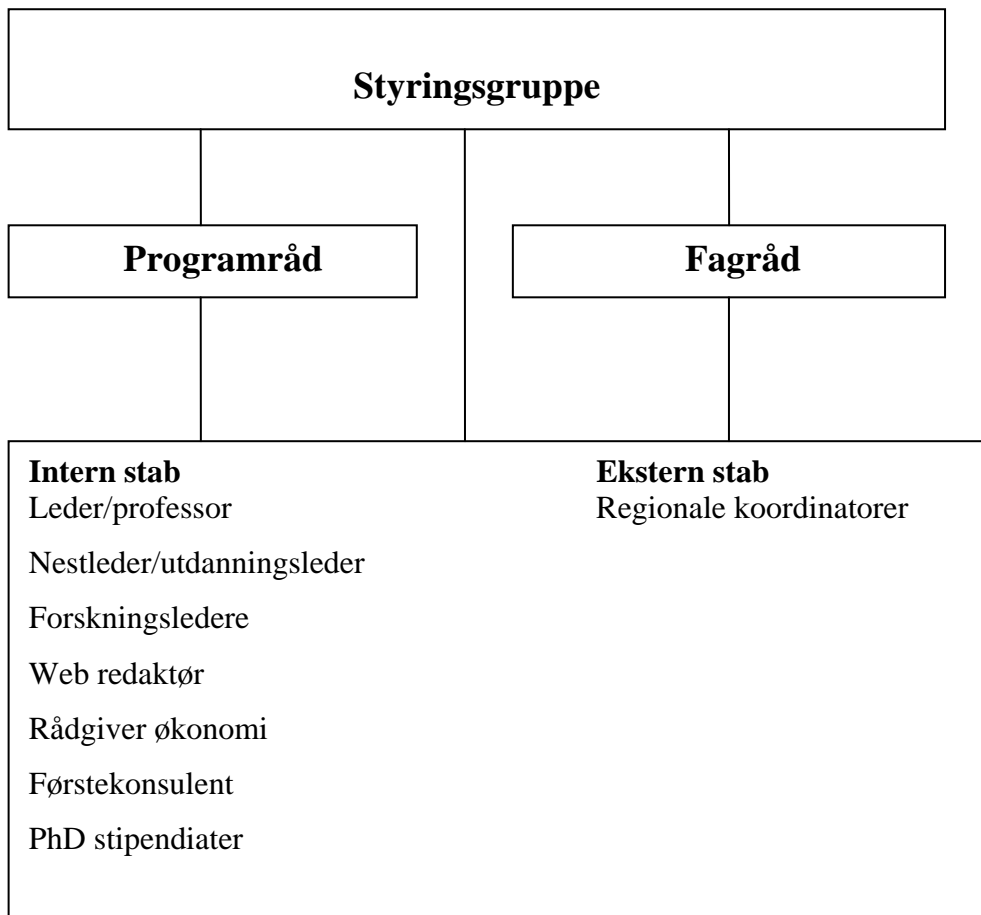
Styringsgruppe

Programråd

Fagråd

Intern stab
Leder/professor

Nestleder/utdanningsleder

Forskningsledere

Web redaktør

Rådgiver økonomi

Førstekonsulent

PhD stipendiater

Ekstern stab
Regionale koordinatorer